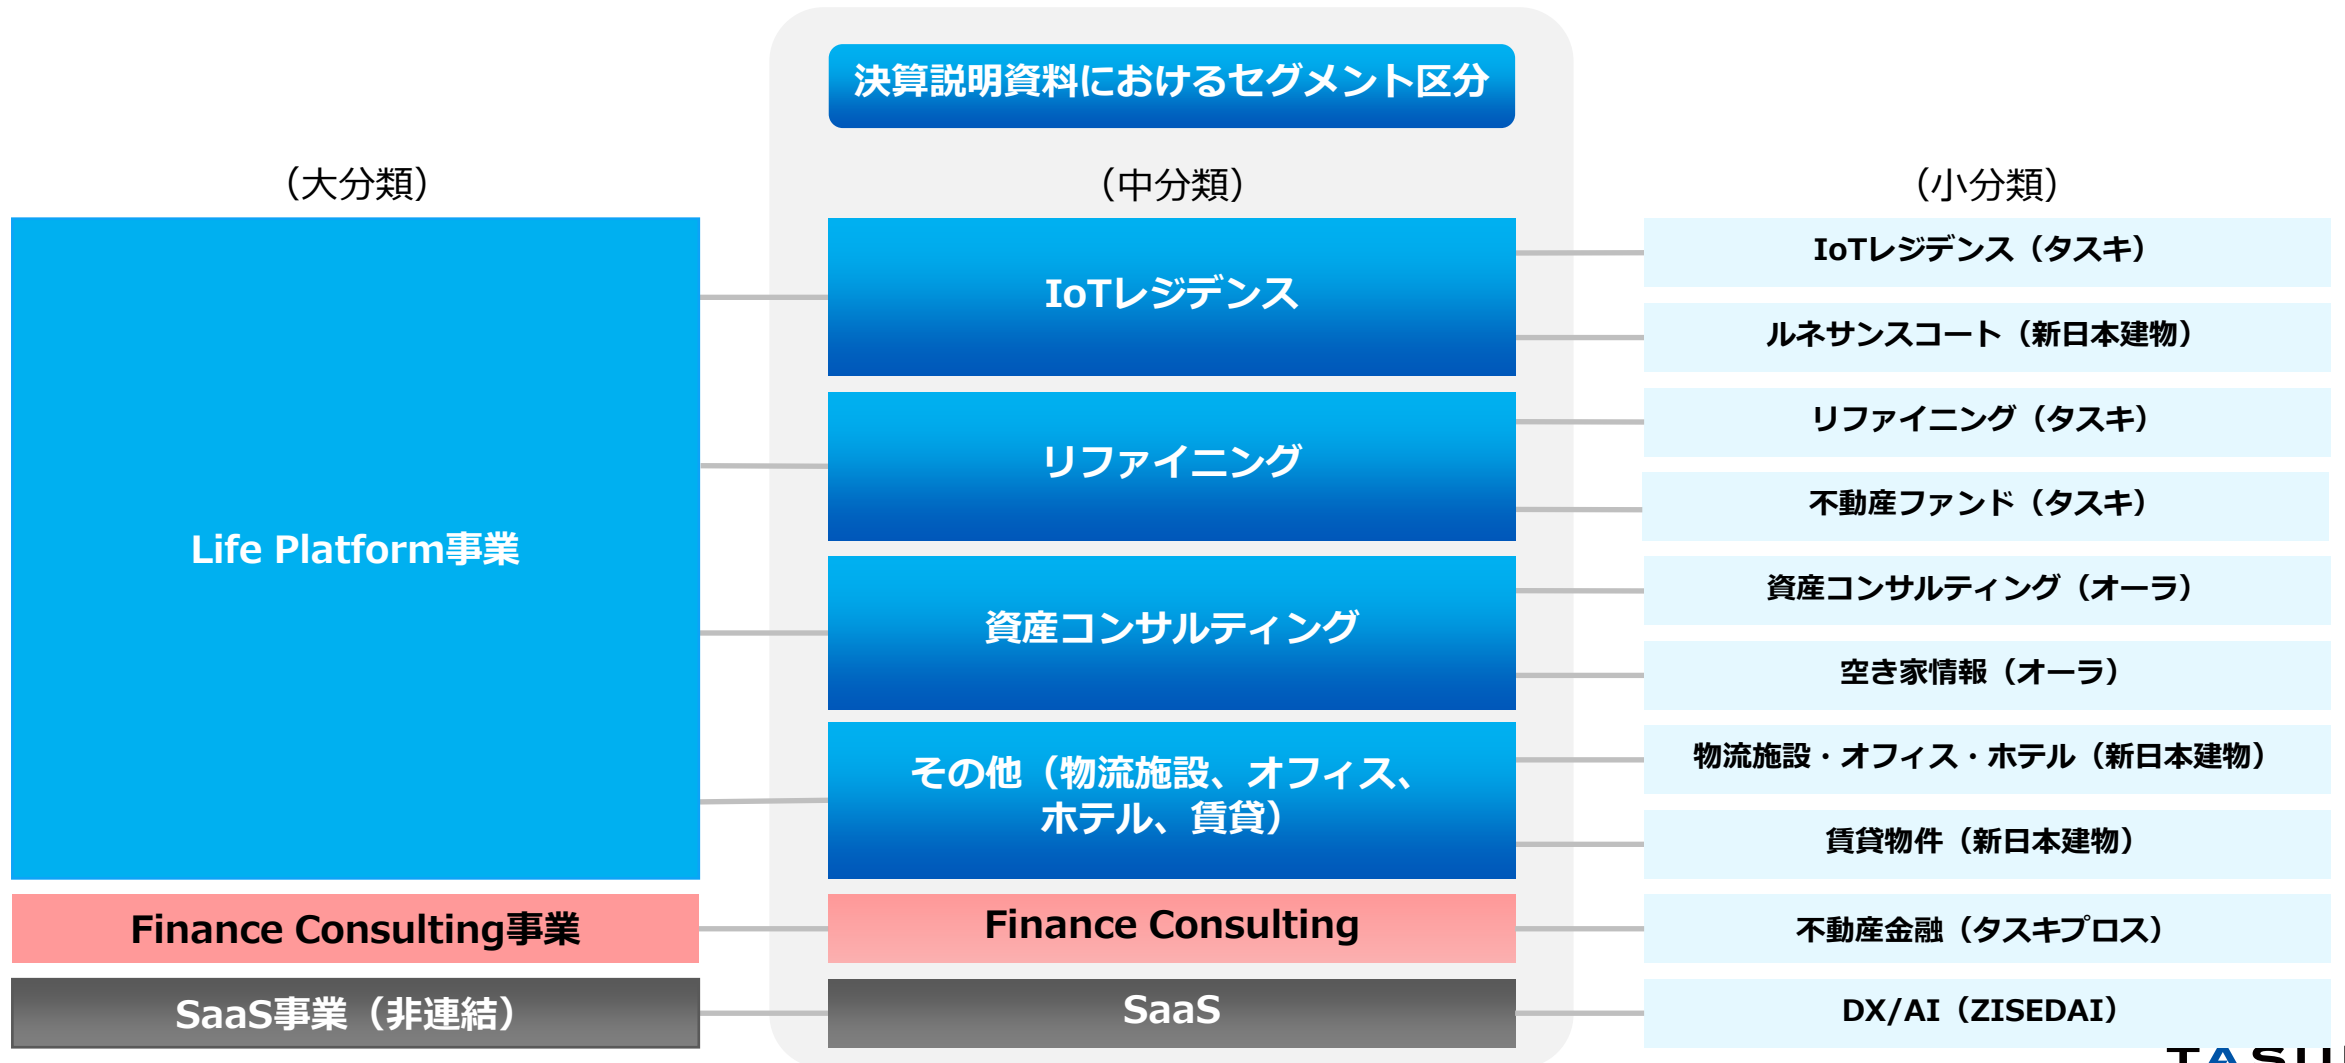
決算説明資料におけるセグメント区分

（大分類）

Life Platform事業

Finance Consulting事業

SaaS事業（非連結）

（中分類）

IoTレジデンス

リファイニング

資産コンサルティング

その他（物流施設、オフィス、ホテル、賃貸）

Finance Consulting

SaaS

（小分類）

IoTレジデンス（タスキ）

ルネサンスコート（新日本建物）

リファイニング（タスキ）

不動産ファンド（タスキ）

資産コンサルティング（オーラ）

空き家情報（オーラ）

物流施設・オフィス・ホテル（新日本建物）

賃貸物件（新日本建物）

不動産金融（タスキプロス）

DX/AI（ZISEDAI）

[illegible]